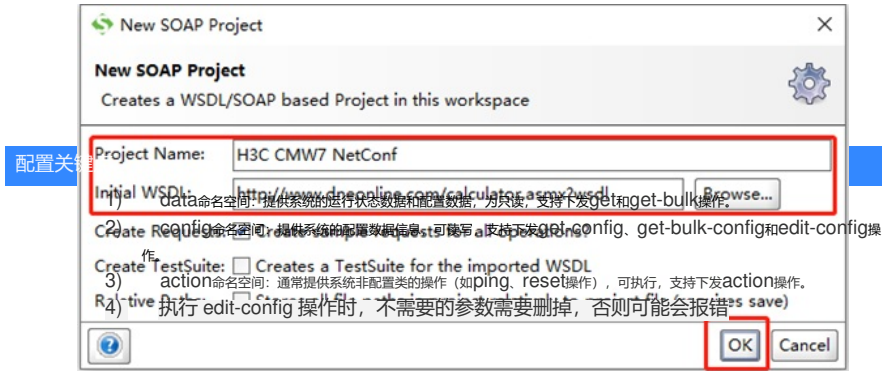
New SOAP Project

New SOAP Project

Creates a WSDL/SOAP based Project in this workspace

配置关键

Project Name: H3C CMW7 NetConf

Initial WSDL: http://www.dneonline.com/calculator.asmx?wsdl Browse...

1) data命名空间：提供系统的运行状态数据和配置数据，为只读，支持下发get和get-bulk操作。

Create Requests: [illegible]

2) config命名空间：提供系统的配置数据信息，可读写，支持下发get-config、get-bulk-config和edit-config操作。

Create TestSuite: Creates a TestSuite for the imported WSDL

3) action命名空间：通常提供系统非配置类的操作（如ping、reset操作），可执行，支持下发action操作。

Relative Path: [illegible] save)

4) 执行 edit-config 操作时，不需要的参数需要删掉，否则可能会报错

OK Cancel